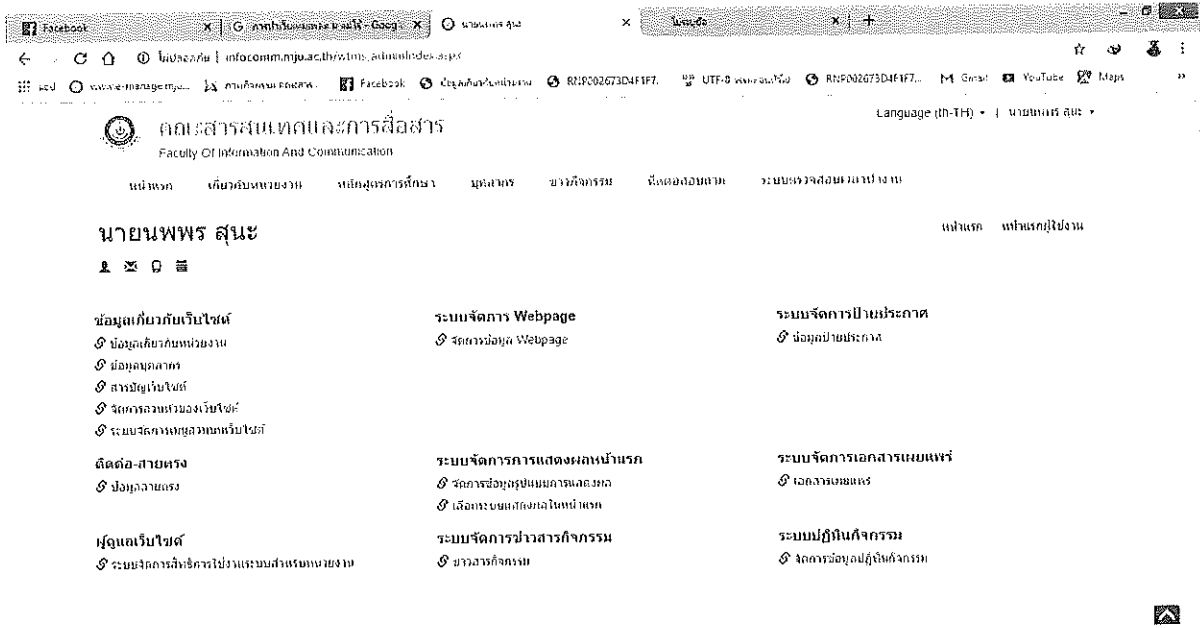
Facebook | การใช้งาน... - Google | นายนพพร สุนะ | ไม่มีชื่อ

ไม่ปลอดภัย | infocomm.mju.ac.th/wtms_adminIndex.aspx

แอป | www.e-manage.mju... | การกิจกรรม... | Facebook | ข้อมูลกิจกรรม... | RNP002673D4F1F7... | UTF-8 ... | RNP002673D4F1F7... | Gmail | YouTube | Maps

คณะสารสนเทศและการสื่อสาร
Faculty Of Information And Communication

Language (th-TH) ▾ | นายนพพร สุนะ ▾

หน้าแรก | เกี่ยวกับหน่วยงาน | หลักสูตรการศึกษา | บุคลากร | ข่าวกิจกรรม | ติดต่อสอบถาม | ระบบตรวจสอบเวลาปฏิบัติงาน

นายนพพร สุนะ

หน้าแรก | หน้าแรกผู้ใช้งาน

ข้อมูลเกี่ยวกับเว็บไซต์
ข้อมูลเกี่ยวกับหน่วยงาน
ข้อมูลบุคลากร
สารบัญเว็บไซต์
จัดการลวดลายของเว็บไซต์
ระบบจัดการเมนูลัดเว็บไซต์

ระบบจัดการ Webpage
จัดการข้อมูล Webpage

ระบบจัดการป้ายประกาศ
ข้อมูลป้ายประกาศ

ติดต่อ-สายตรง
ข้อมูลสายตรง

ระบบจัดการการแสดงผลหน้าแรก
จัดการข้อมูลรูปแบบการแสดงผล
เลือกระบบแสดงผลในหน้าแรก

ระบบจัดการเอกสารเผยแพร่
เอกสารเผยแพร่

ผู้ดูแลเว็บไซต์
ระบบจัดการสิทธิ์การใช้งานระบบสำหรับหน่วยงาน

ระบบจัดการข่าวสารกิจกรรม
ข่าวสารกิจกรรม

ระบบปฏิทินกิจกรรม
จัดการข้อมูลปฏิทินกิจกรรม